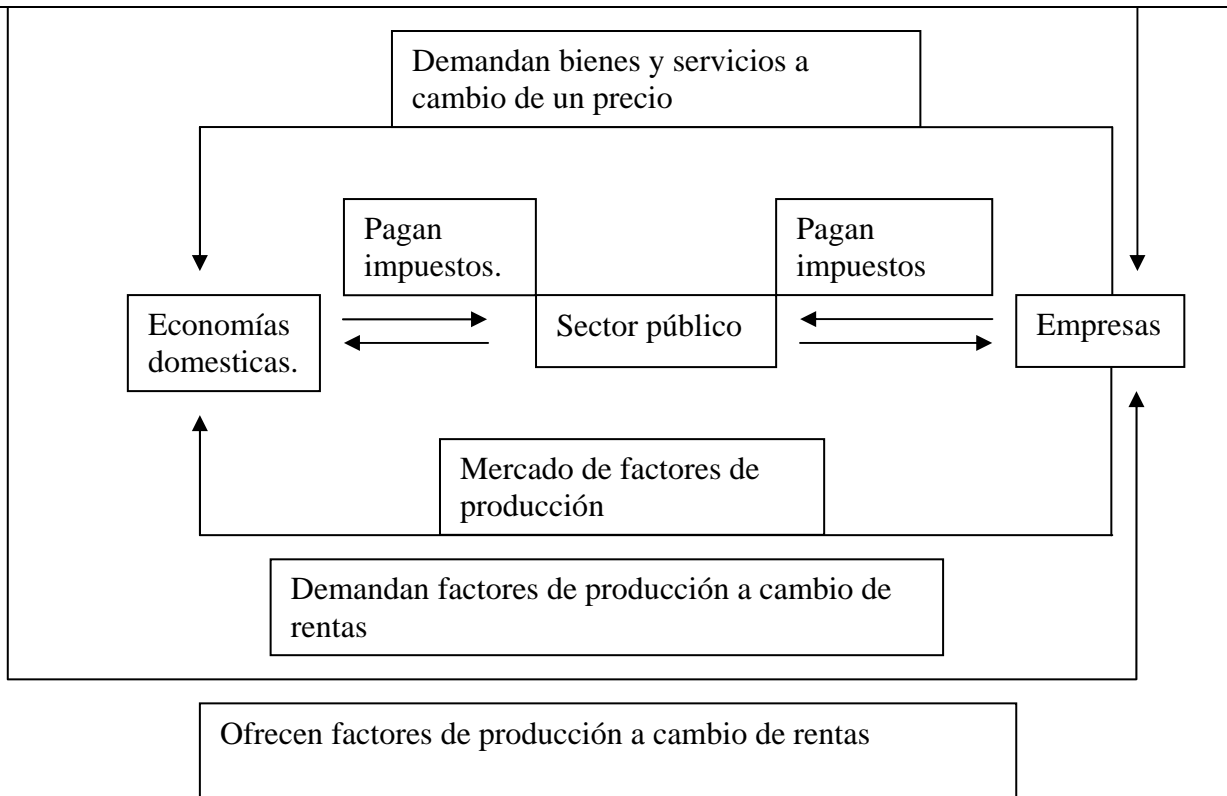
Demandan bienes y servicios a cambio de un precio

Pagan impuestos.

Pagan impuestos

Economías domesticas.

Sector público

Empresas

Mercado de factores de producción

Demandan factores de producción a cambio de rentas

Ofrecen factores de producción a cambio de rentas